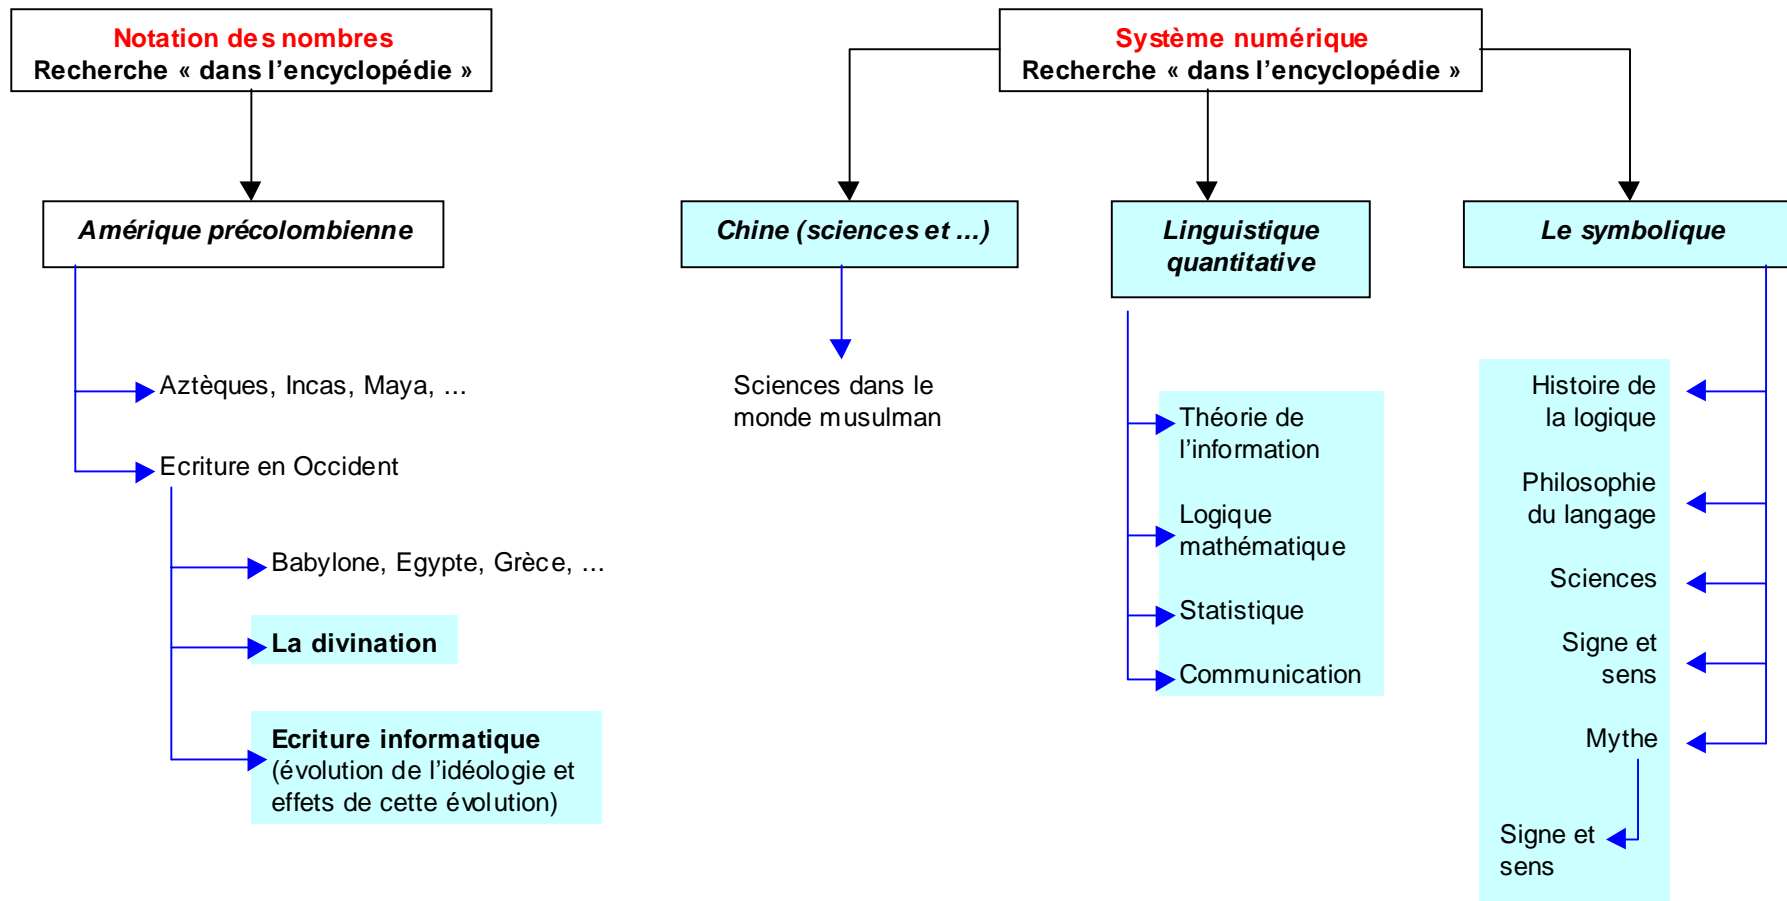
Notation des nombres
Recherche « dans l'encyclopédie »

Amérique précolombienne

Aztèques, Incas, Maya, ...

Ecriture en Occident

Babylone, Egypte, Grèce, ...

La divination

Ecriture informatique
(évolution de l'idéologie et effets de cette évolution)

Système numérique
Recherche « dans l'encyclopédie »

Chine (sciences et ...)

Sciences dans le monde musulman

Linguistique quantitative

Théorie de l'information

Logique mathématique

Statistique

Communication

Le symbolique

Histoire de la logique

Philosophie du langage

Sciences

Signe et sens

Mythe

Signe et sens